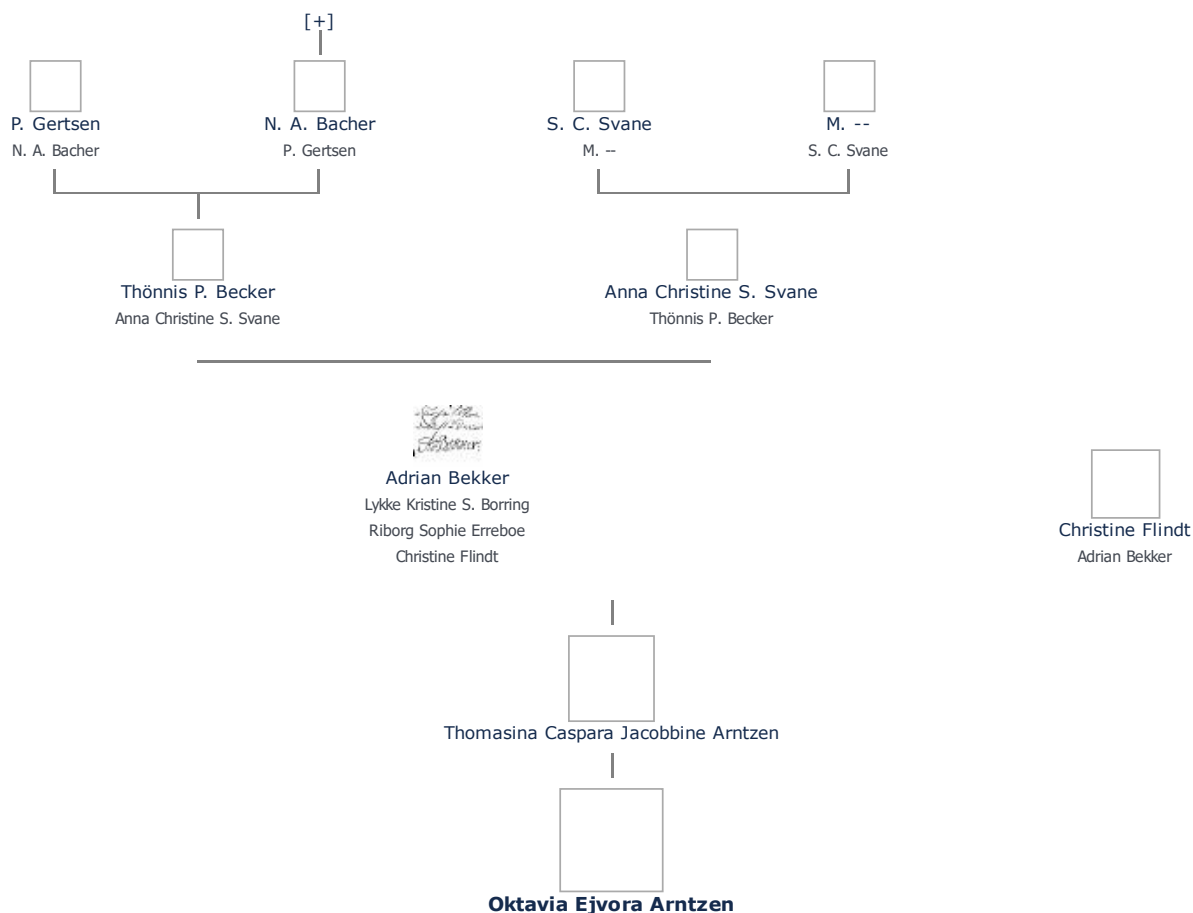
[+]

P. Gertsen
N. A. Bacher

N. A. Bacher
P. Gertsen

S. C. Svane
M. --

M. --
S. C. Svane

Thönnis P. Becker
Anna Christine S. Svane

Anna Christine S. Svane
Thönnis P. Becker

Adrian Bekker
Lykke Kristine S. Borring
Riborg Sophie Erreboe
Christine Flindt

Christine Flindt
Adrian Bekker

Thomasina Caspara Jacobbine Arntzen

**Oktavia Ejvora Arntzen**